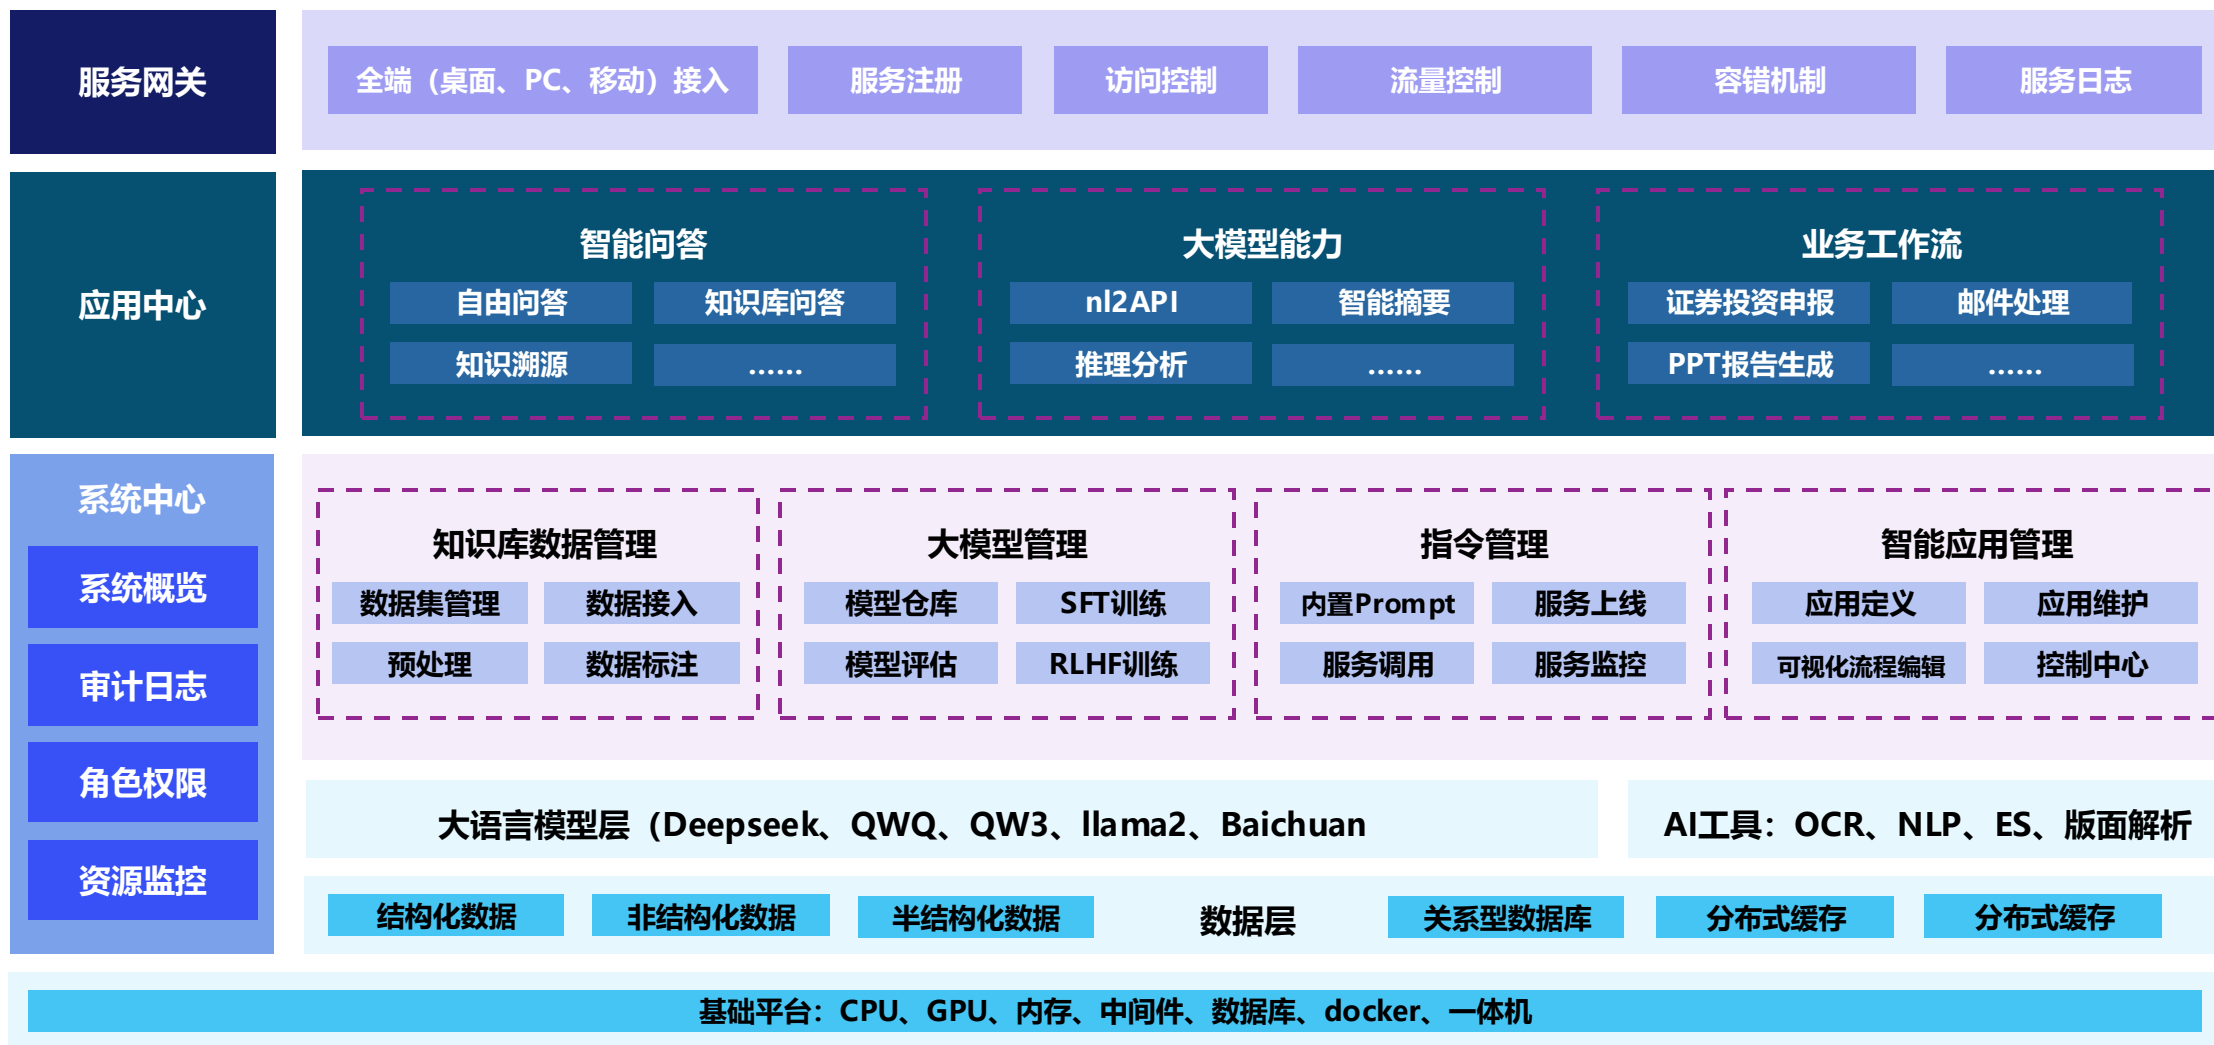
服务网关

全端（桌面、PC、移动）接入
服务注册
访问控制
流量控制
容错机制
服务日志

应用中心

智能问答
自由问答
知识库问答
知识溯源
……

大模型能力
nl2API
智能摘要
推理分析
……

业务工作流
证券投资申报
邮件处理
PPT报告生成
……

系统中心
系统概览
审计日志
角色权限
资源监控

知识库数据管理
数据集管理
数据接入
预处理
数据标注

大模型管理
模型仓库
SFT训练
模型评估
RLHF训练

指令管理
内置Prompt
服务上线
服务调用
服务监控

智能应用管理
应用定义
应用维护
可视化流程编辑
控制中心

大语言模型层（Deepseek、QWQ、QW3、llama2、Baichuan
AI工具：OCR、NLP、ES、版面解析

结构化数据
非结构化数据
半结构化数据
数据层
关系型数据库
分布式缓存
分布式缓存

基础平台：CPU、GPU、内存、中间件、数据库、docker、一体机